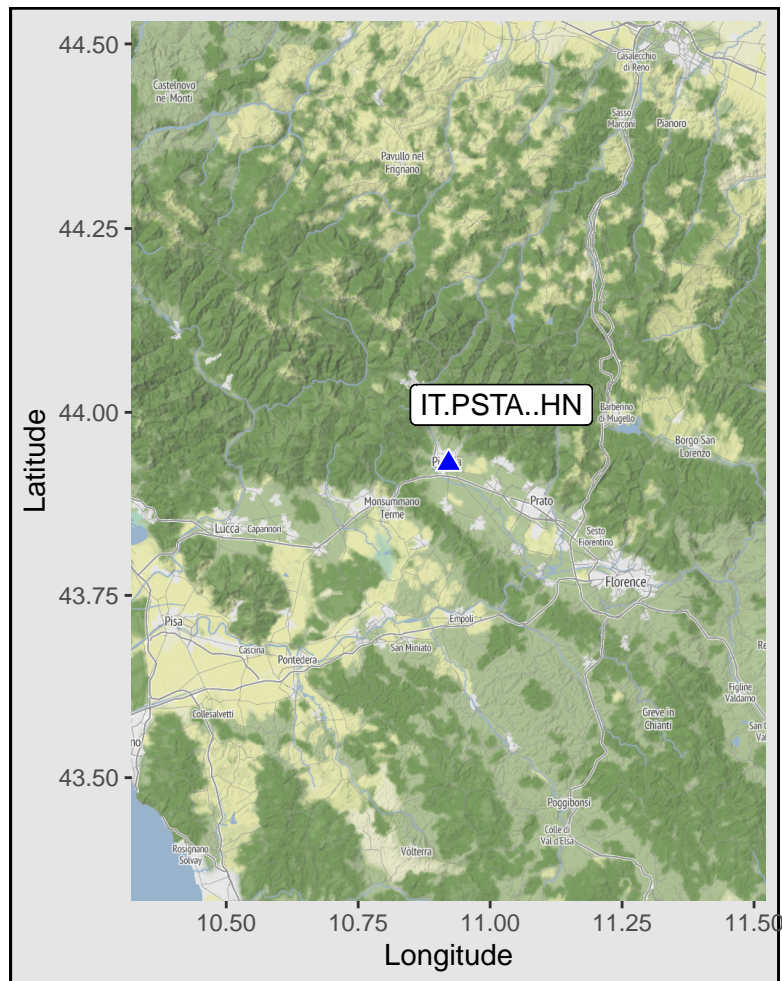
44.50

44.25

44.00

43.75

43.50

Latitude

Castelnovo ne' Monti

Casalecchio di Reno

Sasso Marconi

Pianoro

Pavullo nel Frignano

IT.PSTA..HN

Barberino di Mugello

Borgo San Lorenzo

Pi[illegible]

Monsummano Terme

Prato

Lucca

Capannori

Sesto Fiorentino

Florence

Pisa

Empoli

Cascina

Pontedera

San Miniato

Figline Valdarno

Collesalvetti

Greve in Chianti

Poggibonsi

Colle di Val d'Elsa

Rosignano Solvay

Volterra

10.50

10.75

11.00

11.25

11.50

Longitude